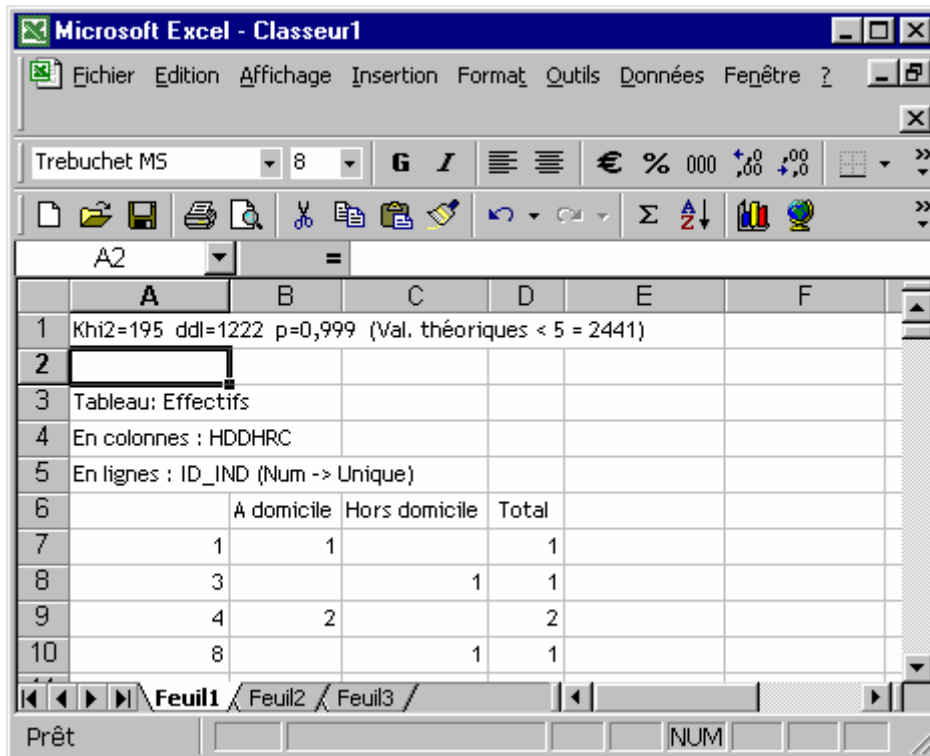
Microsoft Excel - Classeur1

Fichier Edition Affichage Insertion Format Outils Données Fenêtre ?

Trebuchet MS 8 G I € % 000 ,00 ,0

A2 =

| | A | B | C | D | E | F |
|---|---|---|---|---|---|---|
| 1 | Khi2=195 ddl=1222 p=0,999 (Val. théoriques < 5 = 2441) | | | | | |
| 2 | | | | | | |
| 3 | Tableau: Effectifs | | | | | |
| 4 | En colonnes : HDDHRC | | | | | |
| 5 | En lignes : ID_IND (Num -> Unique) | | | | | |
| 6 | | A domicile | Hors domicile | Total | | |
| 7 | 1 | 1 | | 1 | | |
| 8 | 3 | | 1 | 1 | | |
| 9 | 4 | 2 | | 2 | | |
| 10 | 8 | | 1 | 1 | | |

Feuil1 Feuil2 Feuil3

Prêt NUM